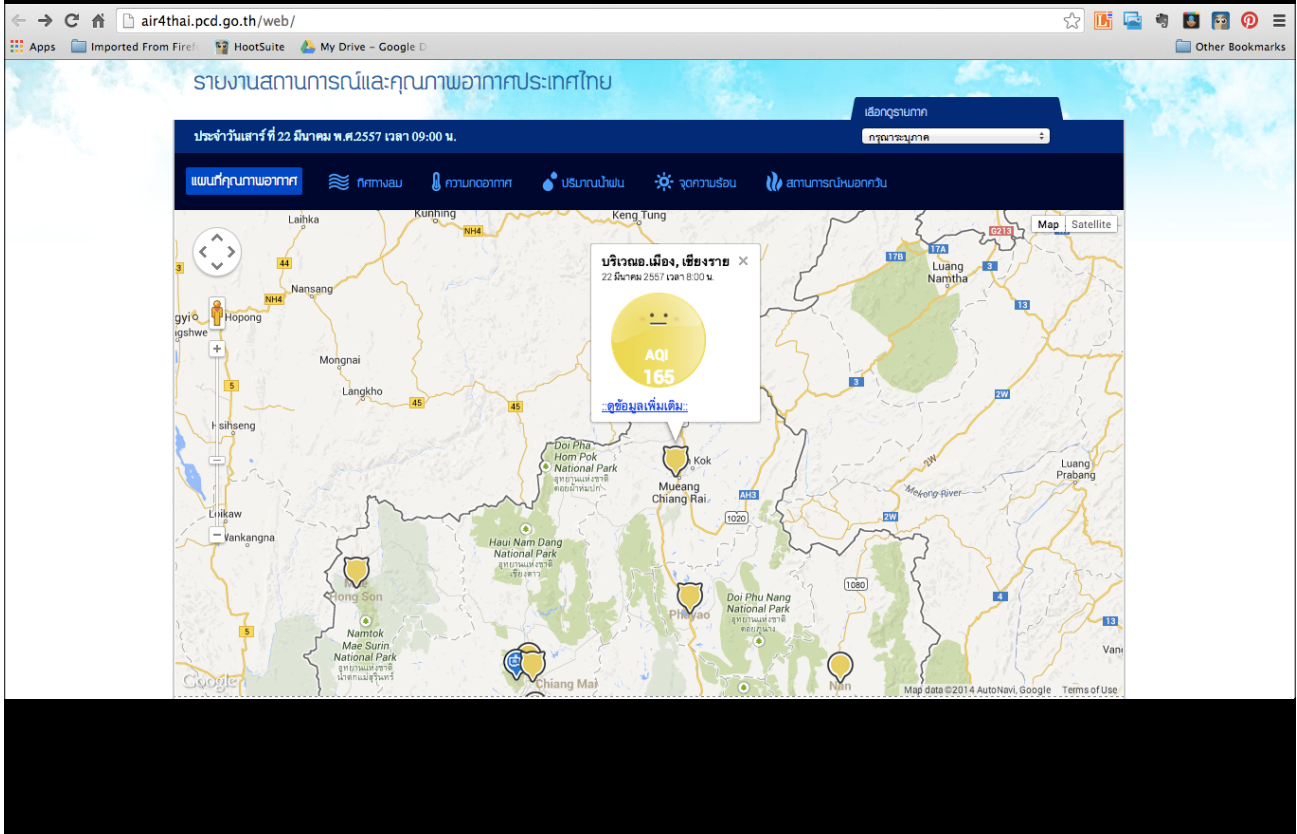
air4thai.pcd.go.th/web/

Apps Imported From Firef HootSuite My Drive – Google D Other Bookmarks

รายงานสถานการณ์และคุณภาพอากาศประเทศไทย

เลือกดูรายภาค

ประจำวันเสาร์ที่ 22 มีนาคม พ.ศ.2557 เวลา 09:00 น.

กรุณาระบุภาค

แผนที่คุณภาพอากาศ ทิศทางลม ความกดอากาศ ปริมาณน้ำฝน จุดความร้อน สถานการณ์หมอกควัน

Map Satellite

บริเวณอ.เมือง, เชียงราย
22 มีนาคม 2557 เวลา 8:00 น.

AQI
165

:ดูข้อมูลเพิ่มเติม:

Laihka Kunhing Keng Tung NH4 44 Nansang NH4 Hopong Mongnai Langkho 45 45 Hsihseng Loikaw Wankangna 5 3 17A 17B G213 Luang Namtha 3 13 3 2W Doi Pha Hom Pok National Park Mueang Chiang Rai AH3 1020 Kok Haui Nam Dang National Park Hong Son Namtok Mae Surin National Park Chiang Mai Phayao Doi Phu Nang National Park 1080 Nan 4 13 Luang Prabang Mekong River 2W Van

Google Map data ©2014 AutoNavi, Google Terms of Use